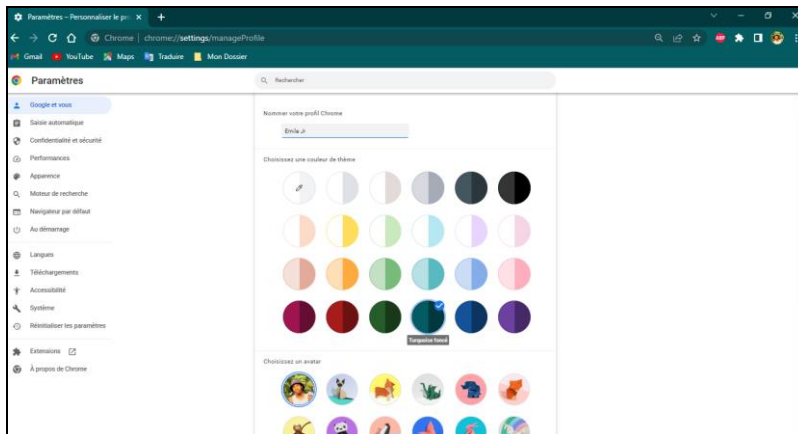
Paramètres – Personnaliser le pro ×
+
Chrome | chrome://settings/manageProfile
Gmail YouTube Maps Traduire Mon Dossier
Paramètres
Rechercher
Google et vous
Saisie automatique
Confidentialité et sécurité
Performances
Apparence
Moteur de recherche
Navigateur par défaut
Au démarrage
Langues
Téléchargements
Accessibilité
Système
Réinitialiser les paramètres
Extensions
À propos de Chrome
Nommer votre profil Chrome
Emile Jr
Choisissez une couleur de thème
Turquoise foncé
Choisissez un avatar